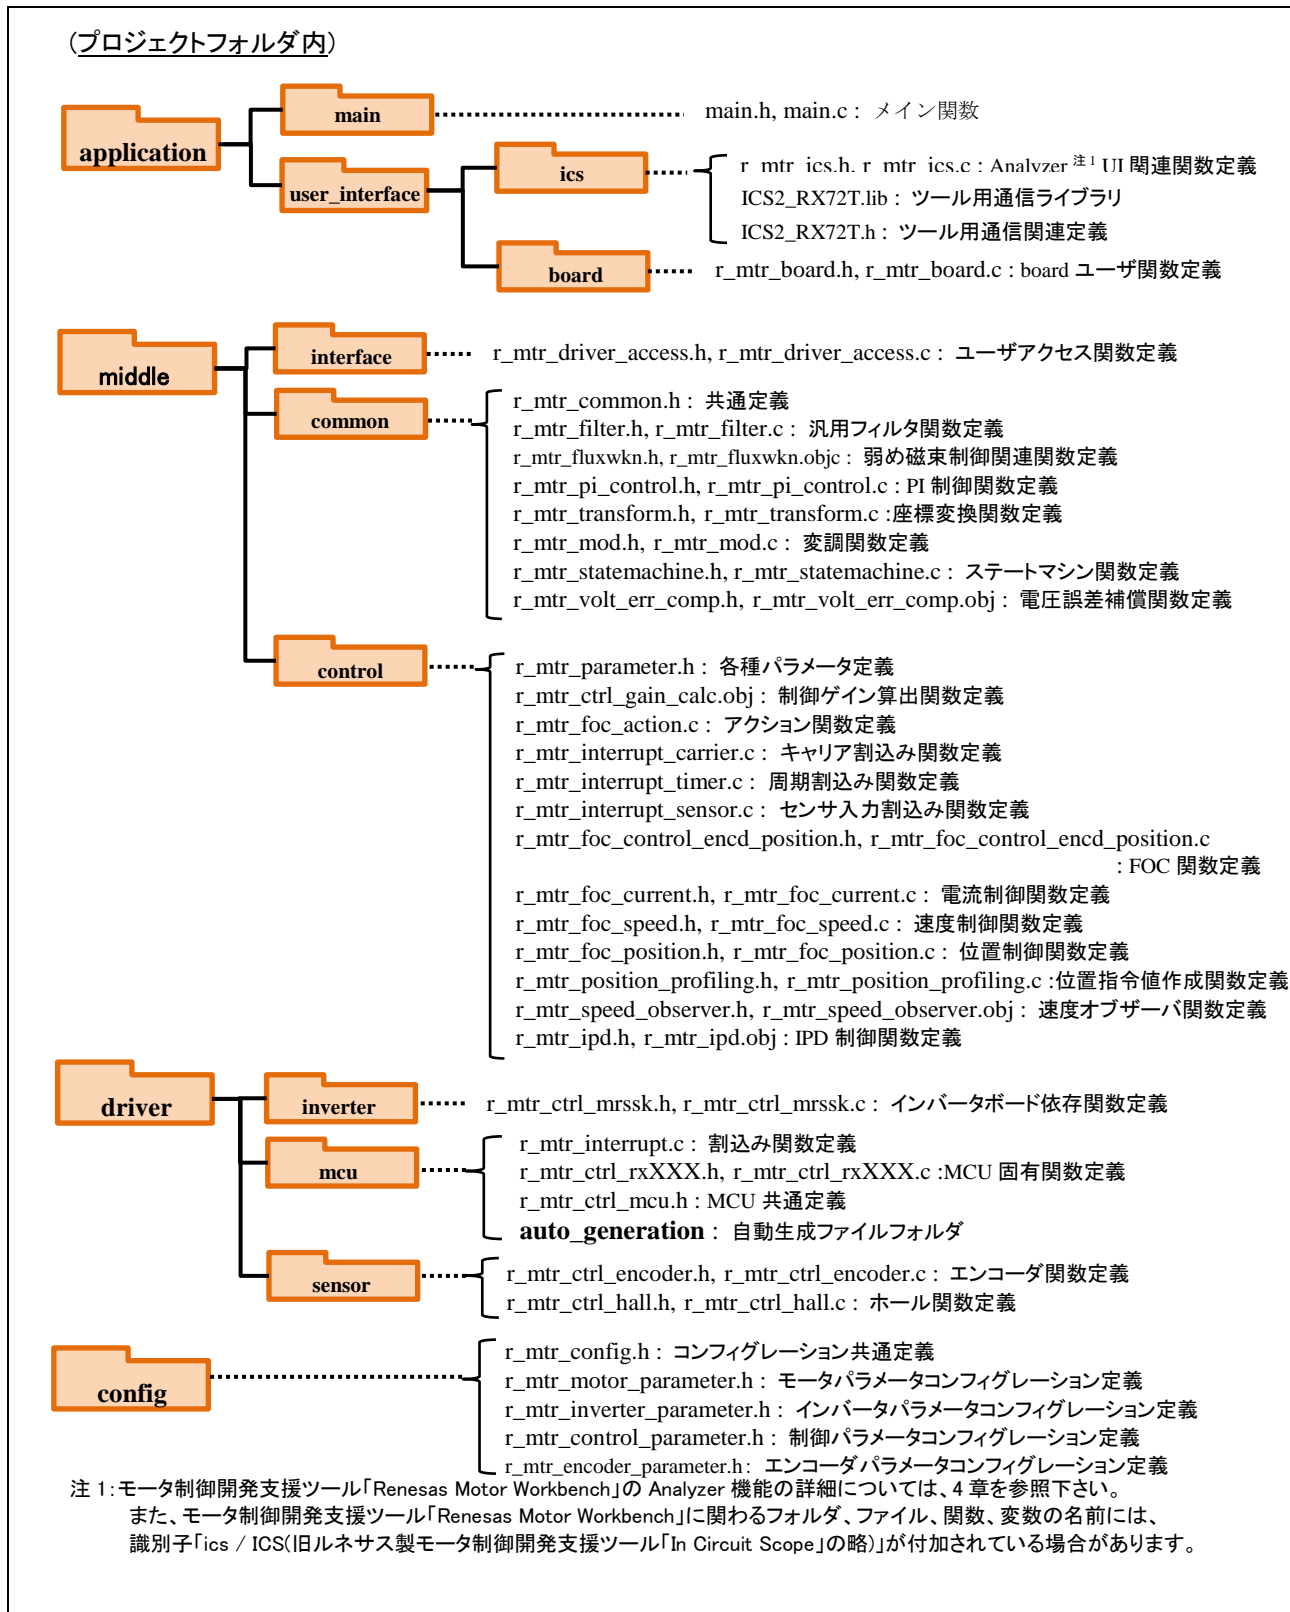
(プロジェクトフォルダ内)

application

main

main.h, main.c : メイン関数

user_interface

ics

r_mtr_ics.h, r_mtr_ics.c : Analyzer $^{注1}$ UI 関連関数定義
ICS2_RX72T.lib : ツール用通信ライブラリ
ICS2_RX72T.h : ツール用通信関連定義

board

r_mtr_board.h, r_mtr_board.c : board ユーザ関数定義

middle

interface

r_mtr_driver_access.h, r_mtr_driver_access.c : ユーザアクセス関数定義

common

r_mtr_common.h : 共通定義
r_mtr_filter.h, r_mtr_filter.c : 汎用フィルタ関数定義
r_mtr_fluxwkn.h, r_mtr_fluxwkn.objc : 弱め磁束制御関連関数定義
r_mtr_pi_control.h, r_mtr_pi_control.c : PI 制御関数定義
r_mtr_transform.h, r_mtr_transform.c :座標変換関数定義
r_mtr_mod.h, r_mtr_mod.c : 変調関数定義
r_mtr_statemachine.h, r_mtr_statemachine.c : ステートマシン関数定義
r_mtr_volt_err_comp.h, r_mtr_volt_err_comp.obj : 電圧誤差補償関数定義

control

r_mtr_parameter.h : 各種パラメータ定義
r_mtr_ctrl_gain_calc.obj : 制御ゲイン算出関数定義
r_mtr_foc_action.c : アクション関数定義
r_mtr_interrupt_carrier.c : キャリア割込み関数定義
r_mtr_interrupt_timer.c : 周期割込み関数定義
r_mtr_interrupt_sensor.c : センサ入力割込み関数定義
r_mtr_foc_control_encd_position.h, r_mtr_foc_control_encd_position.c : FOC 関数定義
r_mtr_foc_current.h, r_mtr_foc_current.c : 電流制御関数定義
r_mtr_foc_speed.h, r_mtr_foc_speed.c : 速度制御関数定義
r_mtr_foc_position.h, r_mtr_foc_position.c : 位置制御関数定義
r_mtr_position_profiling.h, r_mtr_position_profiling.c :位置指令値作成関数定義
r_mtr_speed_observer.h, r_mtr_speed_observer.obj : 速度オブザーバ関数定義
r_mtr_ipd.h, r_mtr_ipd.obj : IPD 制御関数定義

driver

inverter

r_mtr_ctrl_mrssk.h, r_mtr_ctrl_mrssk.c : インバータボード依存関数定義

mcu

r_mtr_interrupt.c : 割込み関数定義
r_mtr_ctrl_rxXXX.h, r_mtr_ctrl_rxXXX.c :MCU 固有関数定義
r_mtr_ctrl_mcu.h : MCU 共通定義
auto_generation : 自動生成ファイルフォルダ

sensor

r_mtr_ctrl_encoder.h, r_mtr_ctrl_encoder.c : エンコーダ関数定義
r_mtr_ctrl_hall.h, r_mtr_ctrl_hall.c : ホール関数定義

config

r_mtr_config.h : コンフィグレーション共通定義
r_mtr_motor_parameter.h : モータパラメータコンフィグレーション定義
r_mtr_inverter_parameter.h : インバータパラメータコンフィグレーション定義
r_mtr_control_parameter.h : 制御パラメータコンフィグレーション定義
r_mtr_encoder_parameter.h : エンコーダパラメータコンフィグレーション定義

注 1:モータ制御開発支援ツール「Renesas Motor Workbench」の Analyzer 機能の詳細については、4 章を参照下さい。
また、モータ制御開発支援ツール「Renesas Motor Workbench」に関わるフォルダ、ファイル、関数、変数の名前には、識別子「ics / ICS(旧ルネサス製モータ制御開発支援ツール「In Circuit Scope」の略)」が付加されている場合があります。